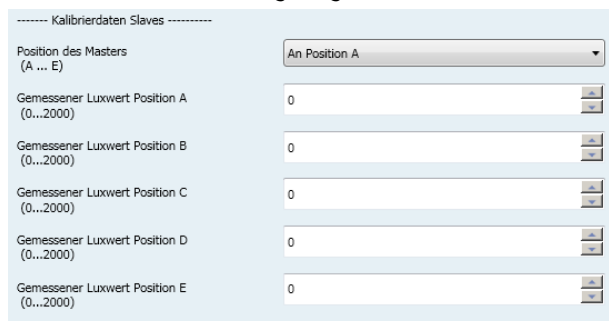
------- Kalibrierdaten Slaves ----------

Position des Masters
(A ... E)

An Position A

Gemessener Luxwert Position A
(0...2000)

0

Gemessener Luxwert Position B
(0...2000)

0

Gemessener Luxwert Position C
(0...2000)

0

Gemessener Luxwert Position D
(0...2000)

0

Gemessener Luxwert Position E
(0...2000)

0